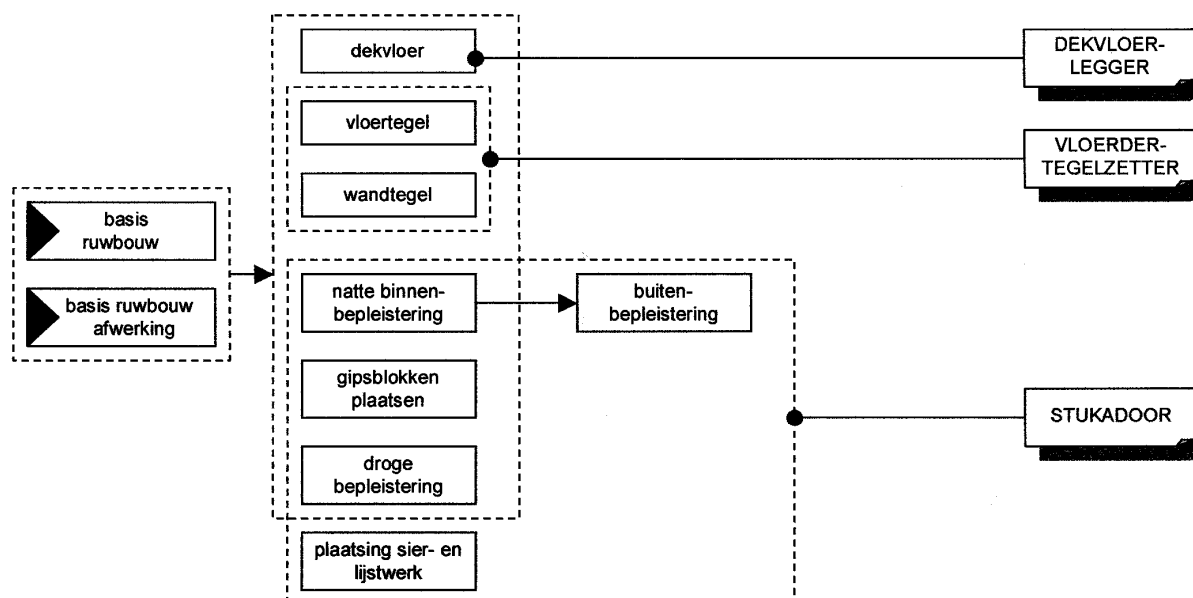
basis ruwbouw

basis ruwbouw afwerking

dekvloer

vloertegel

wandtegel

natte binnen-bepleistering

buiten-bepleistering

gipsblokken plaatsen

droge bepleistering

plaatsing sier- en lijstwerk

DEKVLOER-LEGGER

VLOERDER-TEGELZETTER

STUKADOOR